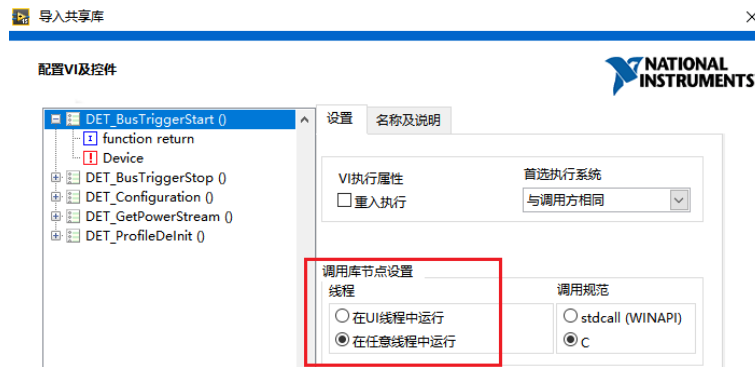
导入共享库

配置VI及控件

NATIONAL INSTRUMENTS

DET_BusTriggerStart ()
I function return
! Device
DET_BusTriggerStop ()
DET_Configuration ()
DET_GetPowerStream ()
DET_ProfileDeInit ()

设置
名称及说明

VI执行属性
重入执行
首选执行系统
与调用方相同

调用库节点设置
线程
在UI线程中运行
在任意线程中运行
调用规范
stdcall (WINAPI)
C